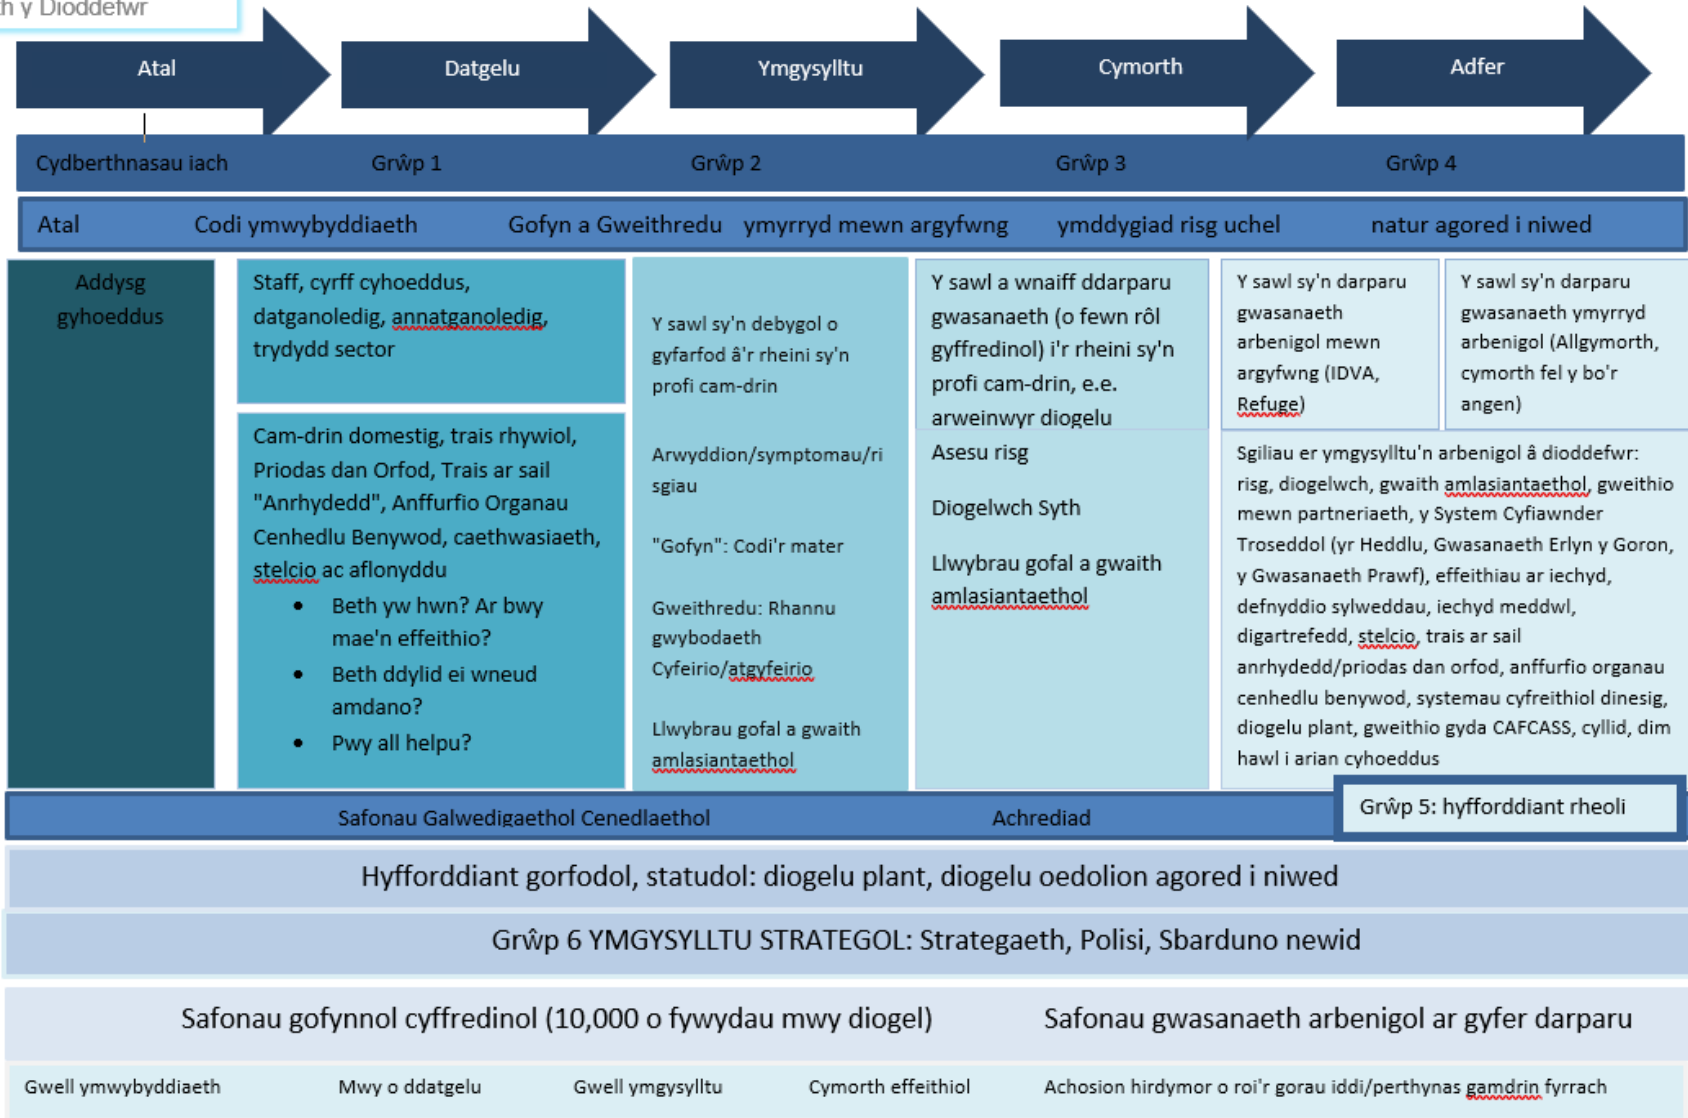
h y Dioddefwr

Atal

Datgelu

Ymgysylltu

Cymorth

Adfer

Cydberthnasau iach

Grŵp 1

Grŵp 2

Grŵp 3

Grŵp 4

Atal

Codi ymwybyddiaeth

Gofyn a Gweithredu

ymyrryd mewn argyfwng

ymddygiad risg uchel

natur agored i niwed

Addysg gyhoeddus

Staff, cyrff cyhoeddus, datganoledig, annatganoledig, trydydd sector

Cam-drin domestig, trais rhywiol, Priodas dan Orfod, Trais ar sail "Anrhydedd", Anffurfio Organau Cenhedlu Benywod, caethwasiaeth, stelcio ac aflonyddu

- Beth yw hwn? Ar bwy mae'n effeithio?
- Beth ddylid ei wneud amdano?
- Pwy all helpu?

Y sawl sy'n debygol o gyfarfod â'r rheini sy'n profi cam-drin

Arwyddion/symptomau/risgiau

"Gofyn": Codi'r mater

Gweithredu: Rhannu gwybodaeth Cyfeirio/atgyfeirio

Llwybrau gofal a gwaith amlasiantaethol

Y sawl a wnaiff ddarparu gwasanaeth (o fewn rôl gyffredinol) i'r rheini sy'n profi cam-drin, e.e. arweinwyr diogelu

Asesu risg

Diogelwch Syth

Llwybrau gofal a gwaith amlasiantaethol

Y sawl sy'n darparu gwasanaeth arbenigol mewn argyfwng (IDVA, Refuge)

Y sawl sy'n darparu gwasanaeth ymyrryd arbenigol (Allgymorth, cymorth fel y bo'r angen)

Sgiliau er ymgysylltu'n arbenigol â dioddefwr: risg, diogelwch, gwaith amlasiantaethol, gweithio mewn partneriaeth, y System Cyfiawnder Troseddol (yr Heddlu, Gwasanaeth Erlyn y Goron, y Gwasanaeth Prawf), effeithiau ar iechyd, defnyddio sylweddau, iechyd meddwl, digartrefedd, stelcio, trais ar sail anrhydedd/priodas dan orfod, anffurfio organau cenhedlu benywod, systemau cyfreithiol dinesig, diogelu plant, gweithio gyda CAFCASS, cyllid, dim hawl i arian cyhoeddus

Safonau Galwedigaethol Cenedlaethol

Achrediad

Grŵp 5: hyfforddiant rheoli

Hyfforddiant gorfodol, statudol: diogelu plant, diogelu oedolion agored i niwed

Grŵp 6 YMGYSYLLTU STRATEGOL: Strategaeth, Polisi, Sbarduno newid

Safonau gofynnol cyffredinol (10,000 o fywydau mwy diogel)

Safonau gwasanaeth arbenigol ar gyfer darparu

Gwell ymwybyddiaeth

Mwy o ddatgelu

Gwell ymgysylltu

Cymorth effeithiol

Achosion hirdymor o roi'r gorau iddi/perthynas gamdrin fyrrach